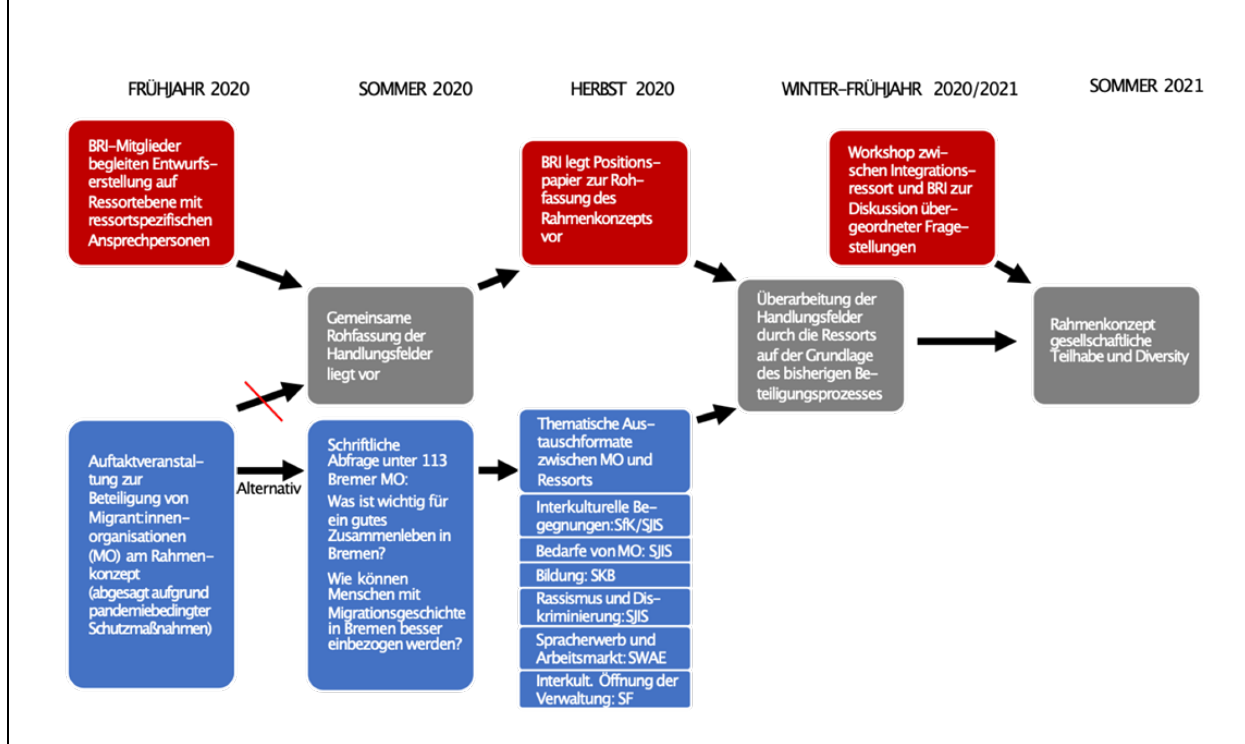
FRÜHJAHR 2020

SOMMER 2020

HERBST 2020

WINTER-FRÜHJAHR 2020/2021

SOMMER 2021

BRI-Mitglieder begleiten Entwurfserstellung auf Ressortebene mit ressortspezifischen Ansprechpersonen

Gemeinsame Rohfassung der Handlungsfelder liegt vor

BRI legt Positionspapier zur Rohfassung des Rahmenkonzepts vor

Überarbeitung der Handlungsfelder durch die Ressorts auf der Grundlage des bisherigen Beteiligungsprozesses

Workshop zwischen Integrationsressort und BRI zur Diskussion übergeordneter Fragestellungen

Rahmenkonzept gesellschaftliche Teilhabe und Diversity

Auftaktveranstaltung zur Beteiligung von Migrant:innenorganisationen (MO) am Rahmenkonzept (abgesagt aufgrund pandemiebedingter Schutzmaßnahmen)

Alternativ

Schriftliche Abfrage unter 113 Bremer MO: Was ist wichtig für ein gutes Zusammenleben in Bremen?

Wie können Menschen mit Migrationsgeschichte in Bremen besser einbezogen werden?

Thematische Austauschformate zwischen MO und Ressorts

Interkulturelle Begegnungen: SfK/SJIS

Bedarfe von MO: SJIS

Bildung: SKB

Rassismus und Diskriminierung: SJIS

Spracherwerb und Arbeitsmarkt: SWAE

Interkult. Öffnung der Verwaltung: SF